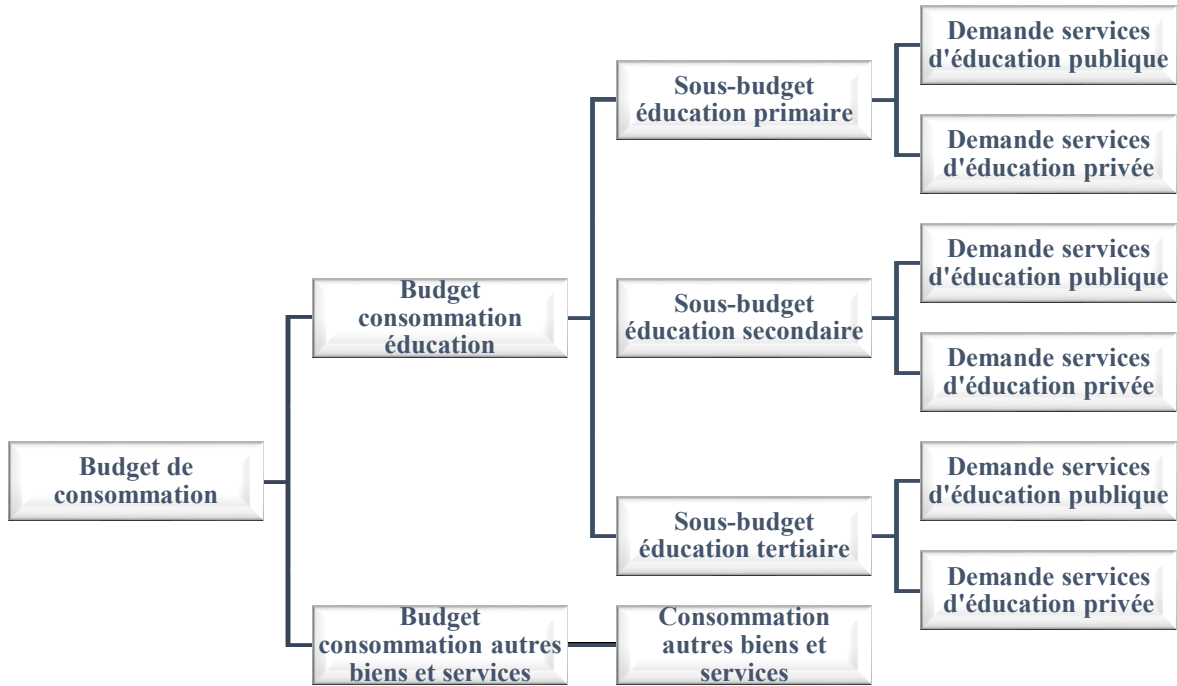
Budget de consommation

Budget consommation éducation

Sous-budget éducation primaire

Demande services d'éducation publique

Demande services d'éducation privée

Sous-budget éducation secondaire

Demande services d'éducation publique

Demande services d'éducation privée

Sous-budget éducation tertiaire

Demande services d'éducation publique

Demande services d'éducation privée

Budget consommation autres biens et services

Consommation autres biens et services